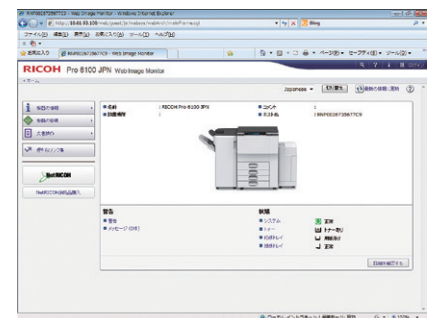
RICOH Pro 8100 JPN Web Image Monitor

Japanese

■名称 : RICOH Pro 8100 JPN
■コメント :
■ホスト名 : RNP00267356776D9

NetRICOH

警告
■警告
■メッセージ

状態
■システム 正常
■トナー
■給紙トレイ
■排紙トレイ 正常